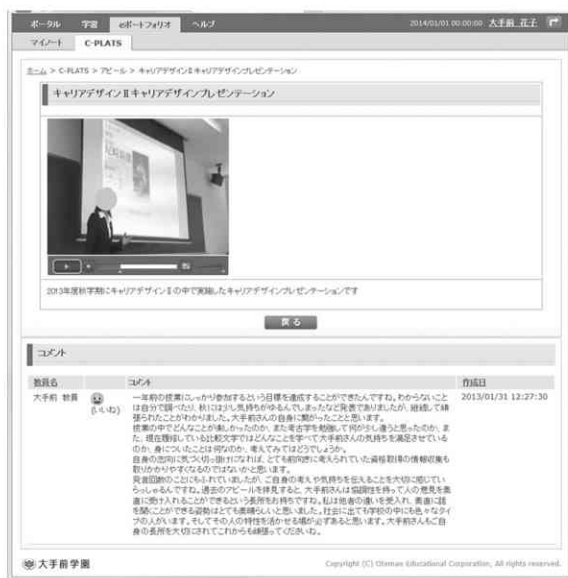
ポータル　学習　eポートフォリオ　ヘルプ　2014/01/01 00:00:00 大手前 花子

マイノート　C-PLATS

ホーム > C-PLATS > アピール > キャリアデザインⅡキャリアデザインプレゼンテーション

キャリアデザインⅡキャリアデザインプレゼンテーション

2013年度秋学期にキャリアデザインⅡの中で実施したキャリアデザインプレゼンテーションです

戻る

コメント

| 教員名 | | コメント | 作成日 |
|---|---|---|---|
| 大手前 教員 | (いいね) | 一年前の授業にしっかり参加するという目標を達成することができたんですね。わからないことは自分で調べたり、秋にはさらに気持ちがゆるんでしまったなど発表でありましたが、継続して頑張られたことがわかりました。大手前さんの自身に繋がったことと思います。授業の中でどんなことが楽しかったのか、また考古学を勉強して何が少し違うと思ったのか、また、現在履修している比較文学ではどんなことを学んで大手前さんの気持ちを満足させているのか、身についたことは何なのか、考えてみてはどうでしょうか。自身の意向に気づく切っ掛けになれば、とても前向きに考えられていた資格取得の情報収集も取りかかりやすくなるのではないかと思います。発言団体のことにも触れていましたが、ご自身の考えや気持ちを伝えることを大切に感じていらっしゃるんですね。過去のアピールを拝見すると、大手前さんは協調性を持って人の意見を素直に受け入れることができるという長所もお持ちですね。私は他者の違いを受入れ、素直に話を聞くことができる姿勢はとても素晴らしいと思いました。社会に出ても学校の中でも色々なタイプの人がいます。そしてその人の特性を活かせる場が必ずあると思います。大手前さんもご自身の長所を大切にされてこれからも頑張ってくださいね。 | 2013/01/31 12:27:30 |

大手前学園　Copyright (C) Otemae Educational Corporation, All rights reserved.